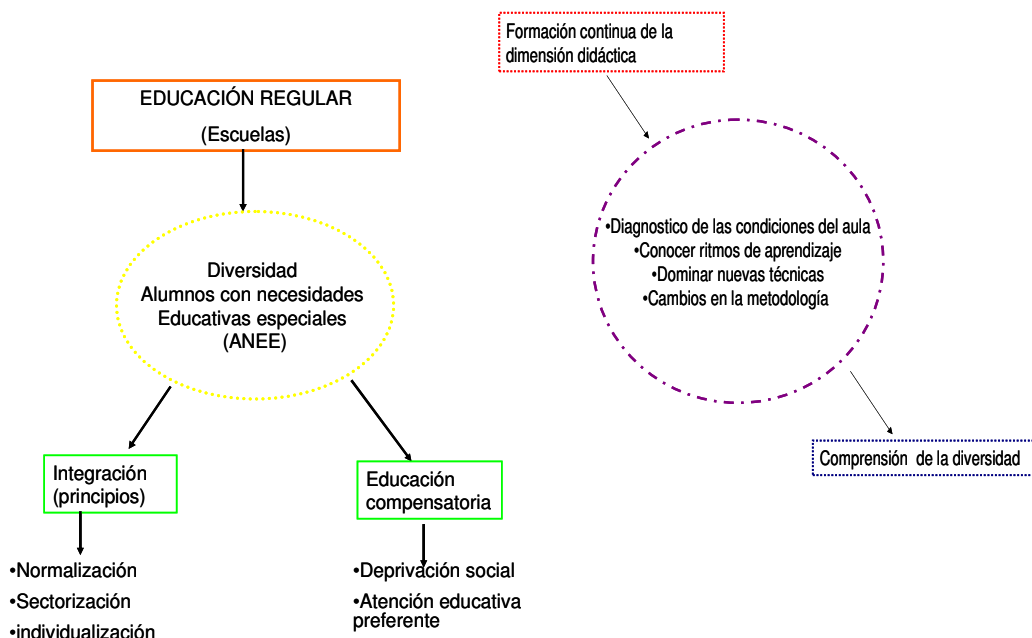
EDUCACIÓN REGULAR

(Escuelas)

Diversidad
Alumnos con necesidades
Educativas especiales
(ANEE)

Integración
(principios)

•Normalización
•Sectorización
•individualización

Educación
compensatoria

•Deprivación social
•Atención educativa preferente

Formación continua de la dimensión didáctica

•Diagnostico de las condiciones del aula
•Conocer ritmos de aprendizaje
•Dominar nuevas técnicas
•Cambios en la metodología

Comprensión de la diversidad